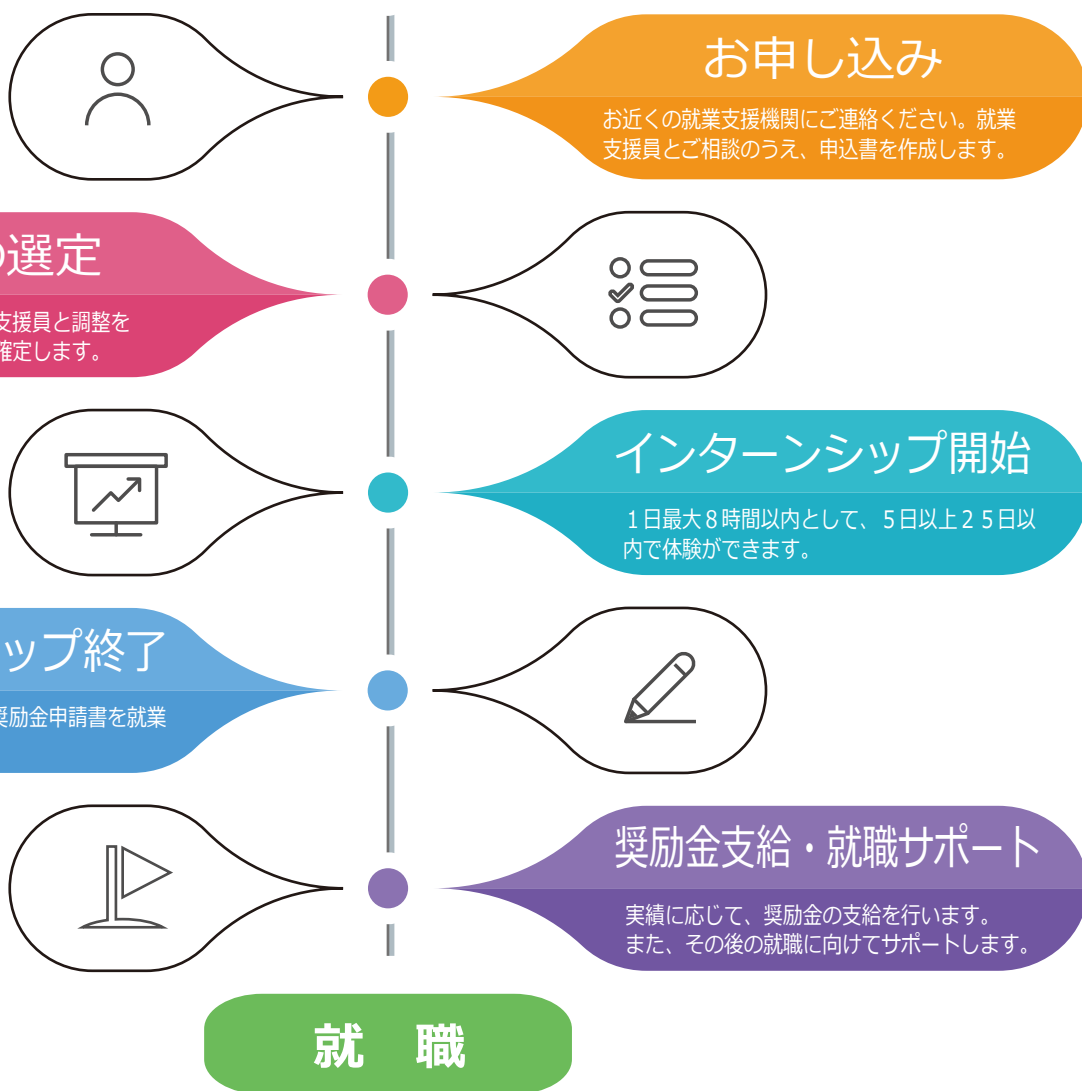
お申し込み

お近くの就業支援機関にご連絡ください。就業支援員とご相談のうえ、申込書を作成します。

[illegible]選定

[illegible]支援員と調整を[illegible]確定します。

インターンシップ開始

１日最大８時間以内として、５日以上２５日以内で体験ができます。

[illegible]ップ終了

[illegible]奨励金申請書を就業

奨励金支給・就職サポート

実績に応じて、奨励金の支給を行います。
また、その後の就職に向けてサポートします。

就　職